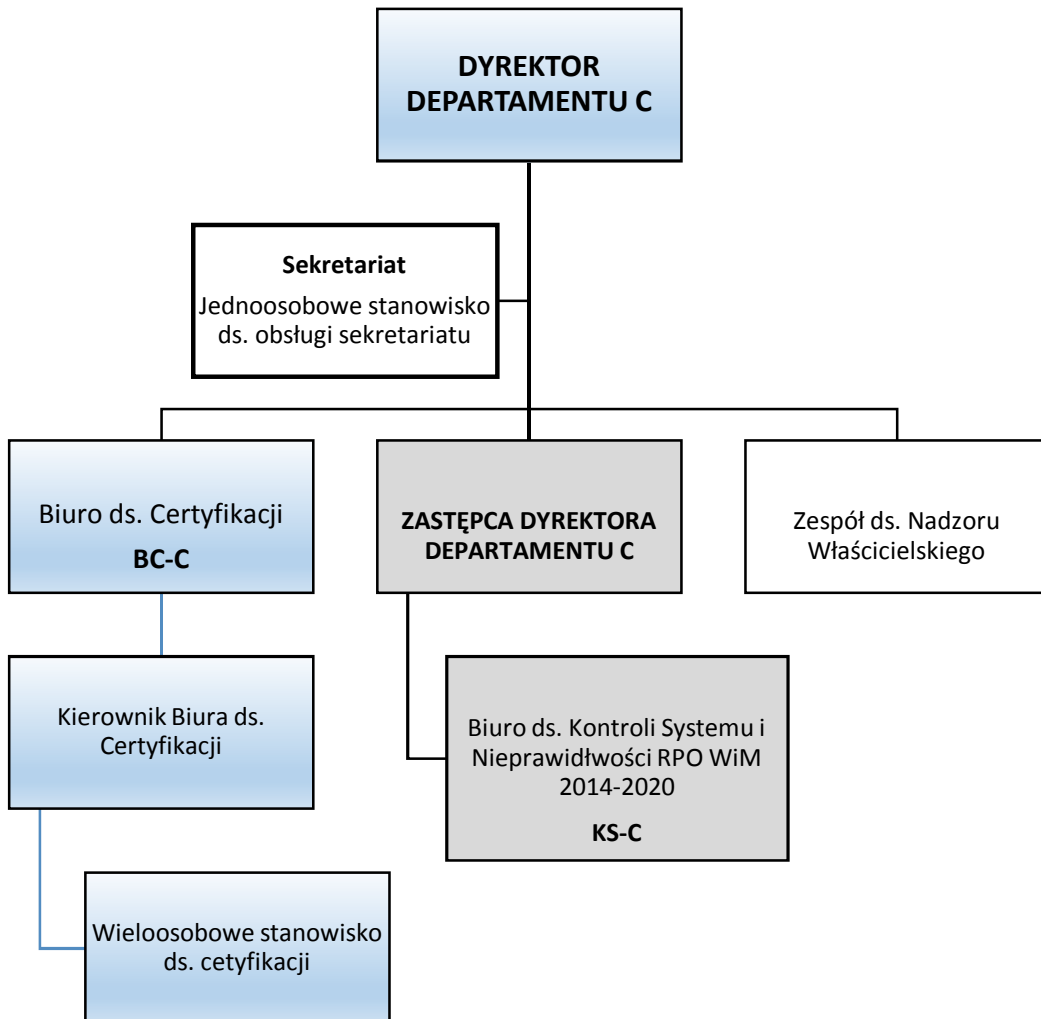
DYREKTOR DEPARTAMENTU C

Sekretariat

Jednoosobowe stanowisko ds. obsługi sekretariatu

Biuro ds. Certyfikacji

BC-C

ZASTĘPCA DYREKTORA DEPARTAMENTU C

Zespół ds. Nadzoru Właścicielskiego

Kierownik Biura ds. Certyfikacji

Biuro ds. Kontroli Systemu i Nieprawidłowości RPO WiM 2014-2020

KS-C

Wieloosobowe stanowisko ds. cetyfikacji